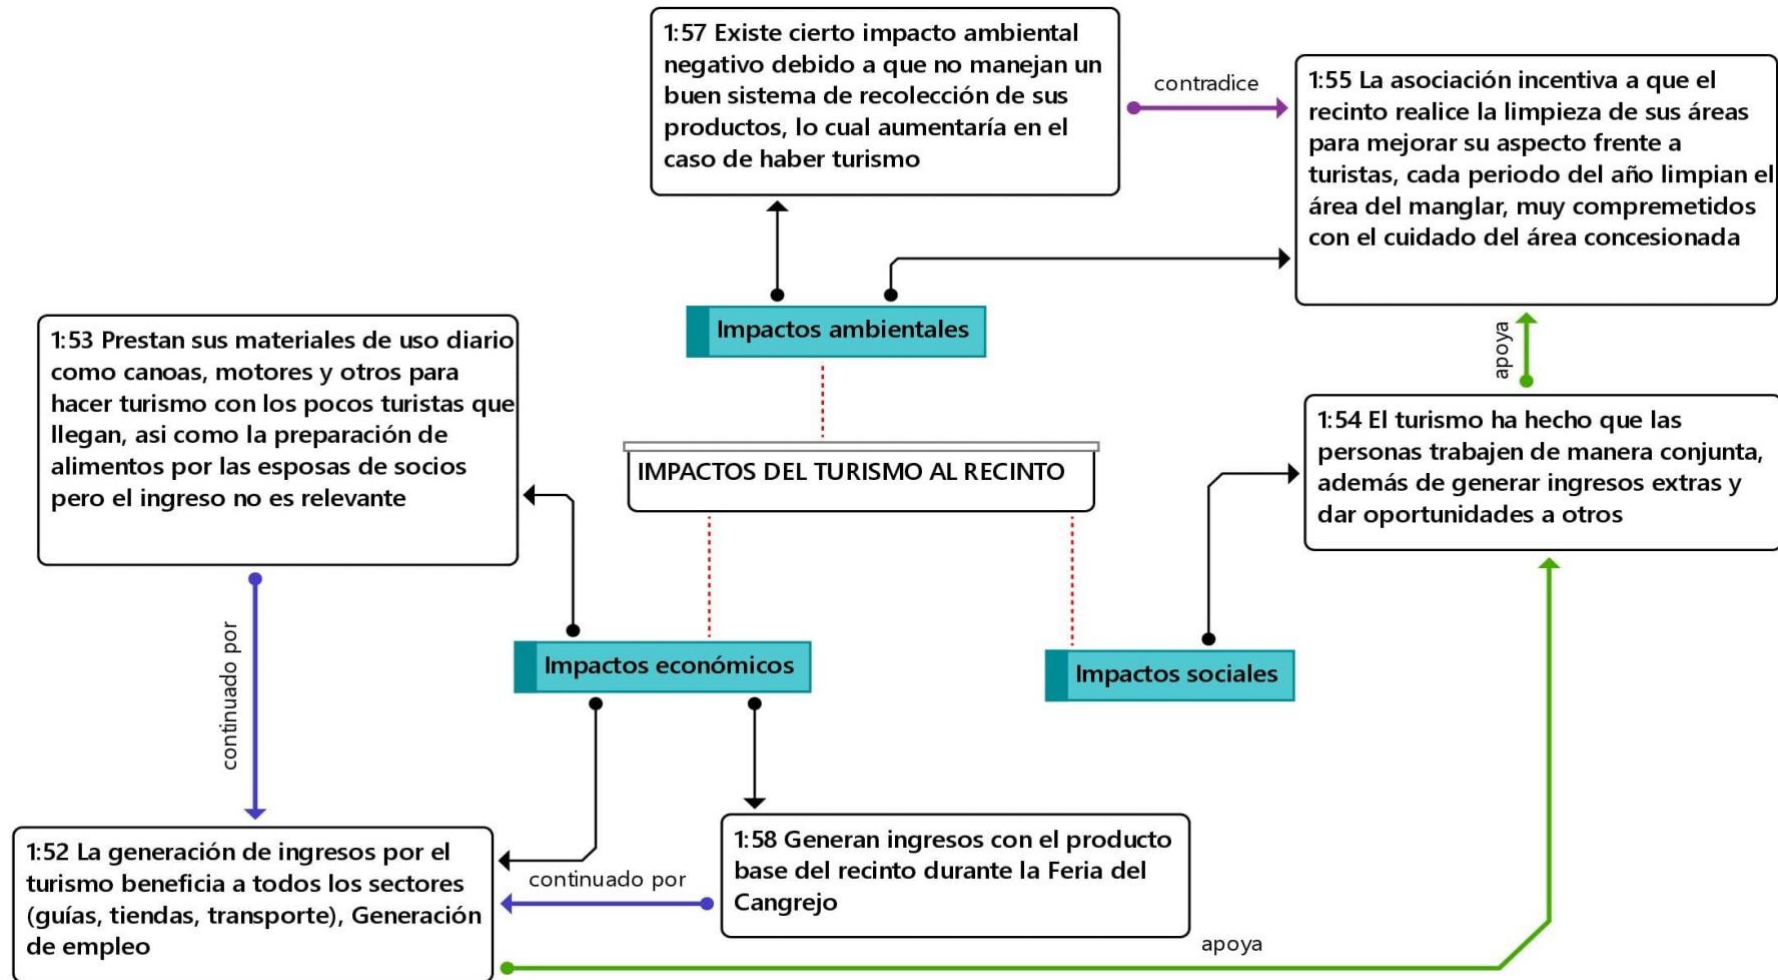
1:57 Existe cierto impacto ambiental negativo debido a que no manejan un buen sistema de recolección de sus productos, lo cual aumentaría en el caso de haber turismo

contradice

1:55 La asociación incentiva a que el recinto realice la limpieza de sus áreas para mejorar su aspecto frente a turistas, cada periodo del año limpian el área del manglar, muy compremetidos con el cuidado del área concesionada

Impactos ambientales

apoya

1:53 Prestan sus materiales de uso diario como canoas, motores y otros para hacer turismo con los pocos turistas que llegan, asi como la preparación de alimentos por las esposas de socios pero el ingreso no es relevante

IMPACTOS DEL TURISMO AL RECINTO

1:54 El turismo ha hecho que las personas trabajen de manera conjunta, además de generar ingresos extras y dar oportunidades a otros

continuado por

Impactos económicos

Impactos sociales

1:52 La generación de ingresos por el turismo beneficia a todos los sectores (guías, tiendas, transporte), Generación de empleo

continuado por

1:58 Generan ingresos con el producto base del recinto durante la Feria del Cangrejo

apoya